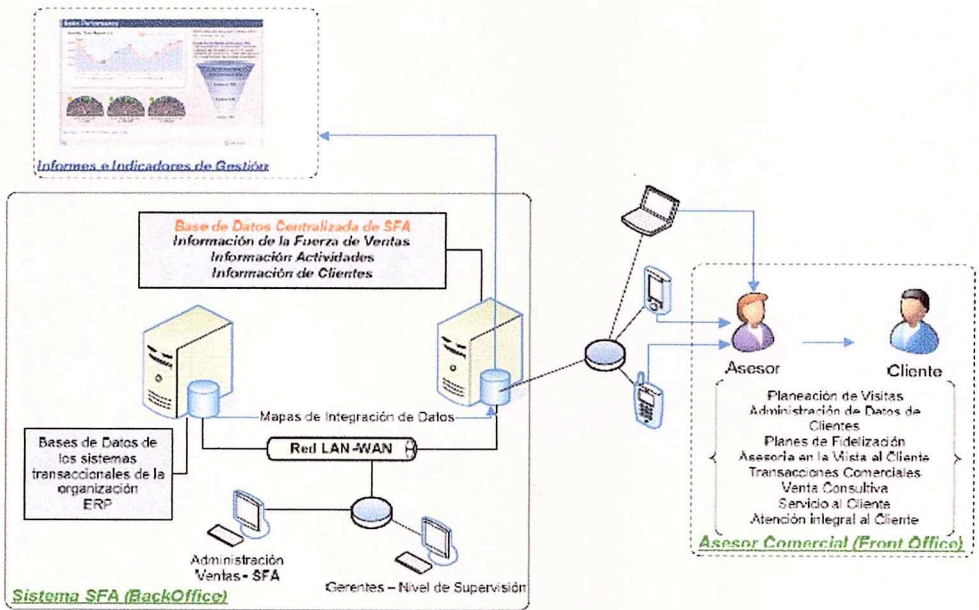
Informes e Indicadores de Gestión

Base de Datos Centralizada de SFA
Información de la Fuerza de Ventas
Información Actividades
Información de Clientes

Asesor

Cliente

Planeación de Visitas
Administración de Datos de Clientes
Planes de Fidelización
Asesoria en la Vista al Cliente
Transacciones Comerciales
Venta Consultiva
Servicio al Cliente
Atención integral al Cliente

Mapas de Integración de Datos

Bases de Datos de los sistemas transaccionales de la organización ERP

Red LAN-WAN

Administración Ventas - SFA

Gerentes – Nivel de Supervisión

Sistema SFA (BackOffice)

Asesor Comercial (Front Office)